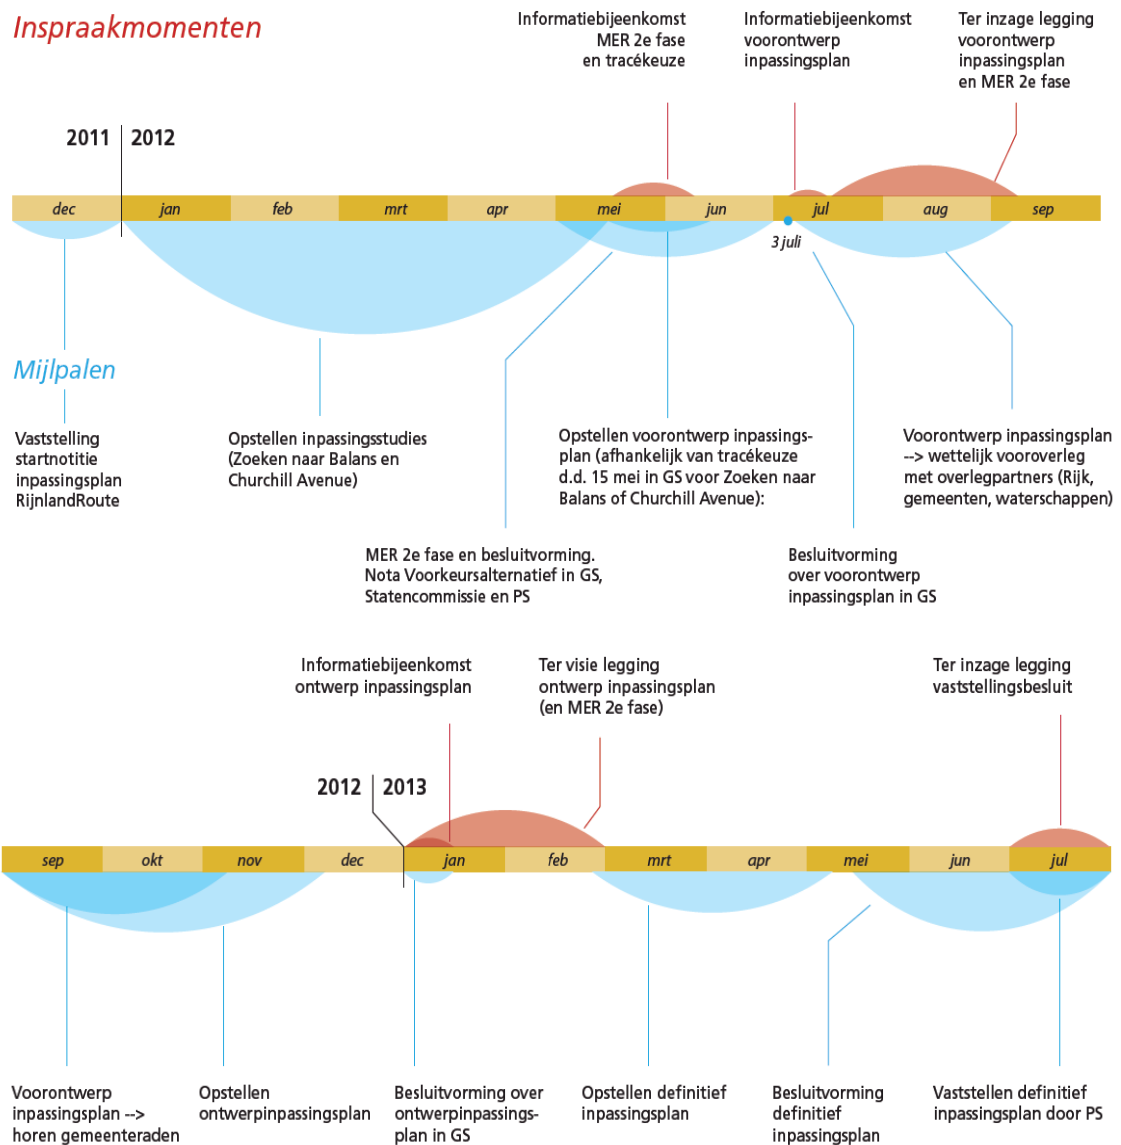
Inspraakmomenten

Informatiebijeenkomst MER 2e fase en tracékeuze

Informatiebijeenkomst voorontwerp inpassingsplan

Ter inzage legging voorontwerp inpassingsplan en MER 2e fase

2011 2012

dec jan feb mrt apr mei jun jul aug sep

3 juli

Mijlpalen

Vaststelling startnotitie inpassingsplan RijnlandRoute

Opstellen inpassingsstudies (Zoeken naar Balans en Churchill Avenue)

Opstellen voorontwerp inpassingsplan (afhankelijk van tracékeuze d.d. 15 mei in GS voor Zoeken naar Balans of Churchill Avenue):

Voorontwerp inpassingsplan --> wettelijk vooroverleg met overlegpartners (Rijk, gemeenten, waterschappen)

MER 2e fase en besluitvorming. Nota Voorkeursalternatief in GS, Statencommissie en PS

Besluitvorming over voorontwerp inpassingsplan in GS

Informatiebijeenkomst ontwerp inpassingsplan

Ter visie legging ontwerp inpassingsplan (en MER 2e fase)

Ter inzage legging vaststellingsbesluit

2012 2013

sep okt nov dec jan feb mrt apr mei jun jul

Voorontwerp inpassingsplan --> horen gemeenteraden

Opstellen ontwerpinpassingsplan

Besluitvorming over ontwerpinpassingsplan in GS

Opstellen definitief inpassingsplan

Besluitvorming definitief inpassingsplan

Vaststellen definitief inpassingsplan door PS